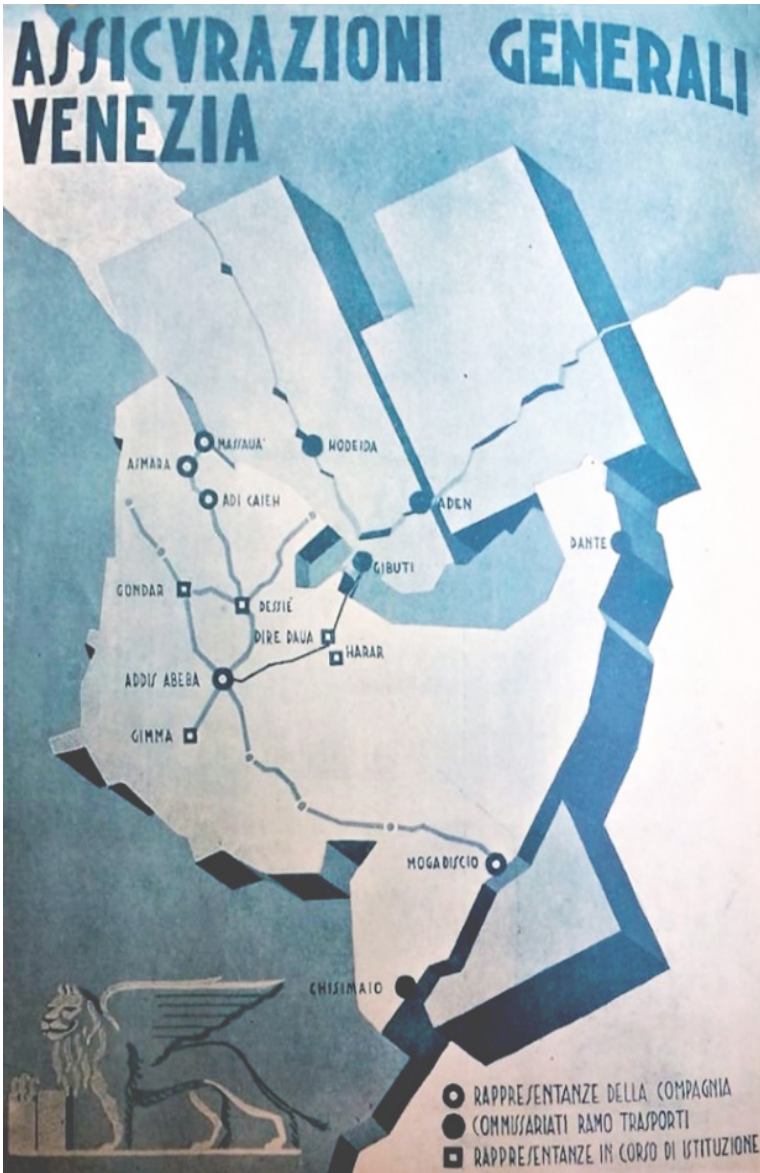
ASSICVRAZIONI GENERALI VENEZIA

MASSAUA'
HODEIDA
ASMARA
ADI CAIEH
ADEN
DANTE
GIBUTI
GONDAR
DESSIÉ
DIRE DAUA
HARAR
ADDIS ABEBA
GIMMA
MOGADISCIO
CHISIMAIO

RAPPRESENTANZE DELLA COMPAGNIA
COMMISSARIATI RAMO TRASPORTI
RAPPRESENTANZE IN CORSO DI ISTITUZIONE